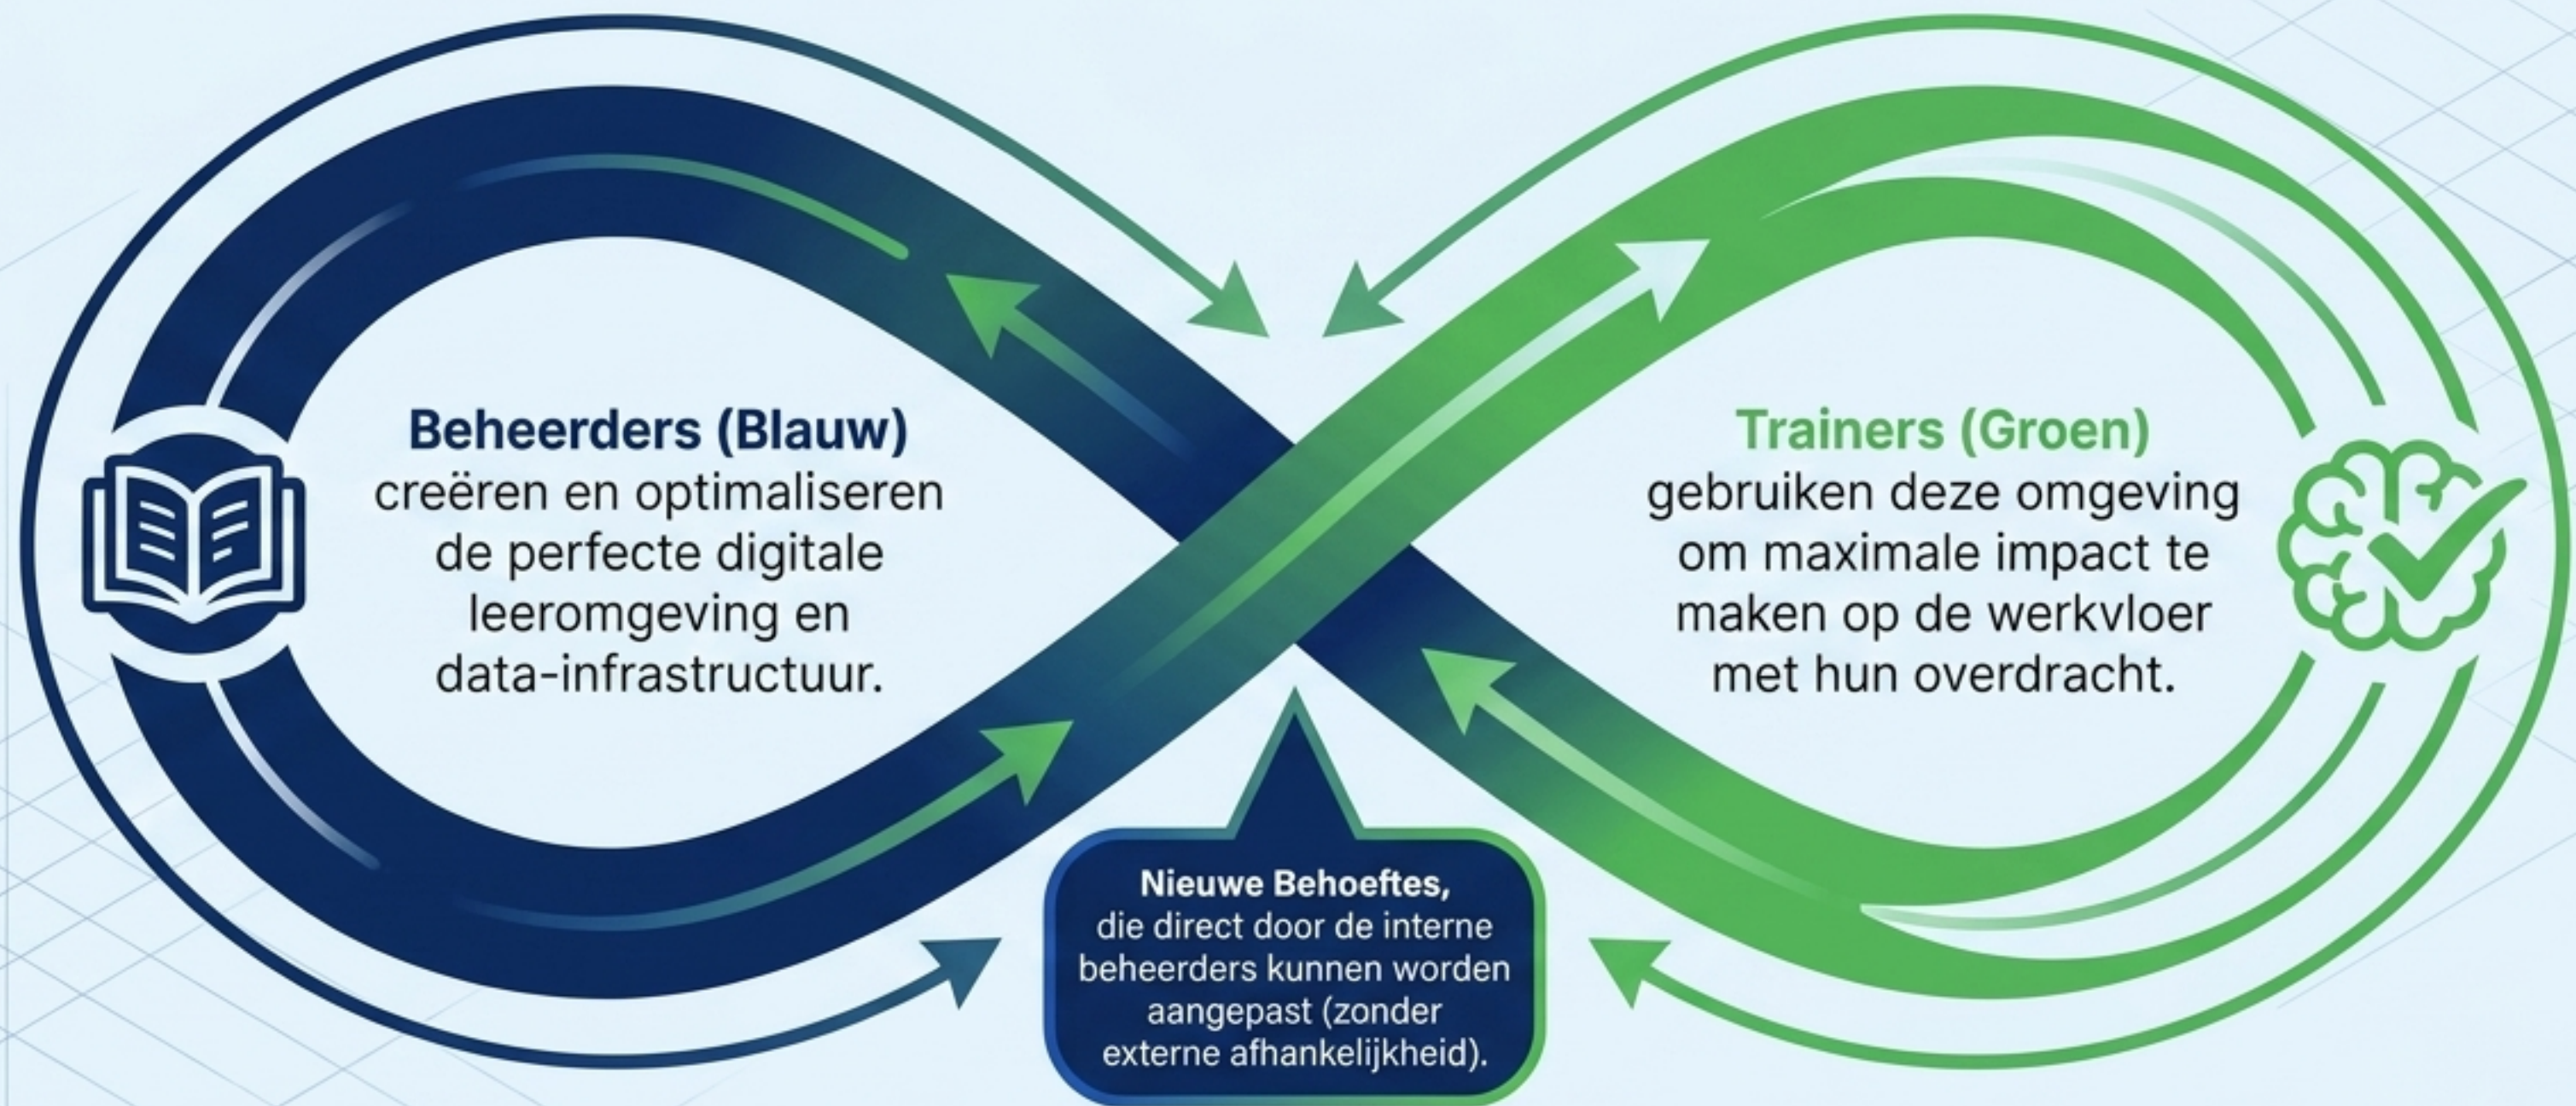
Beheerders (Blauw)
creëren en optimaliseren de perfecte digitale leeromgeving en data-infrastructuur.

Trainers (Groen)
gebruiken deze omgeving om maximale impact te maken op de werkvloer met hun overdracht.

Nieuwe Behoeftes,
die direct door de interne beheerders kunnen worden aangepast (zonder externe afhankelijkheid).